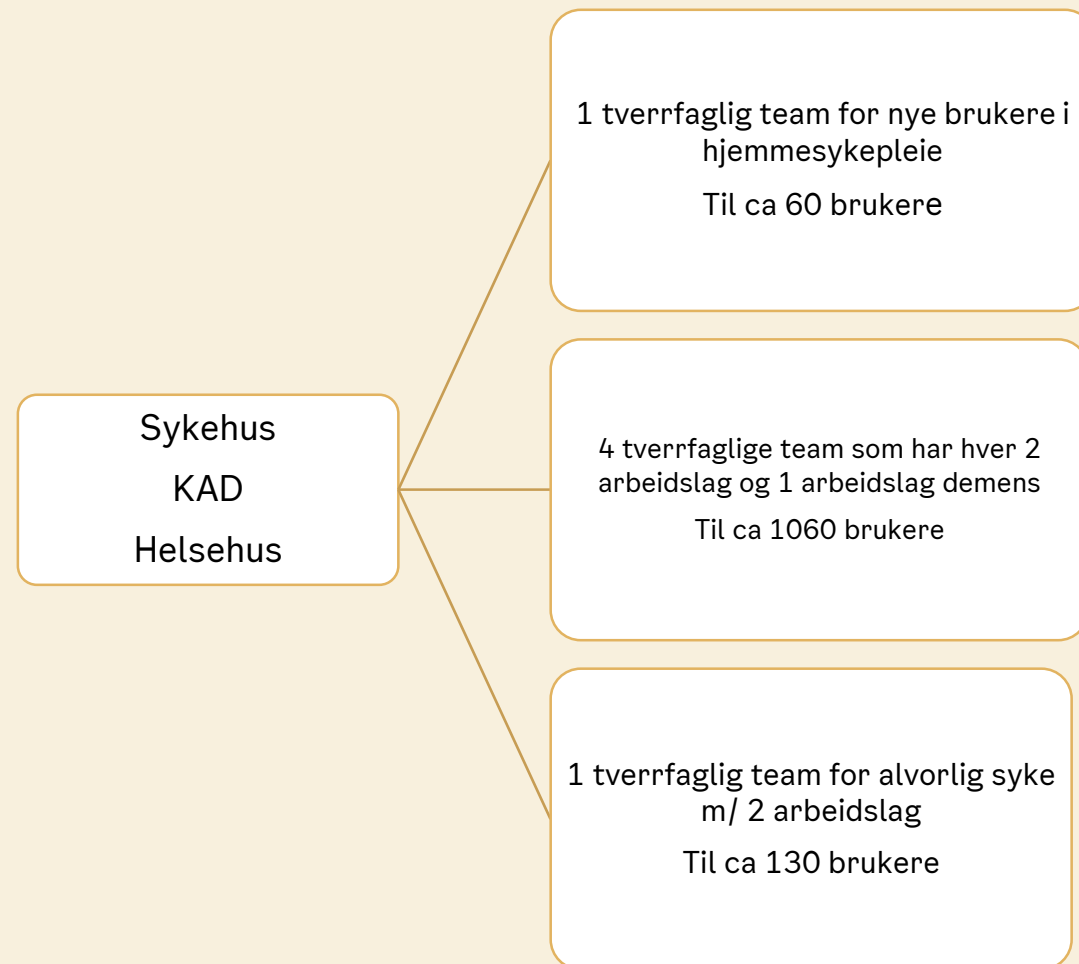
Sykehus

KAD

Helsehus

1 tverrfaglig team for nye brukere i hjemmesykepleie

Til ca 60 brukere

4 tverrfaglige team som har hver 2 arbeidslag og 1 arbeidslag demens

Til ca 1060 brukere

1 tverrfaglig team for alvorlig syke m/ 2 arbeidslag

Til ca 130 brukere